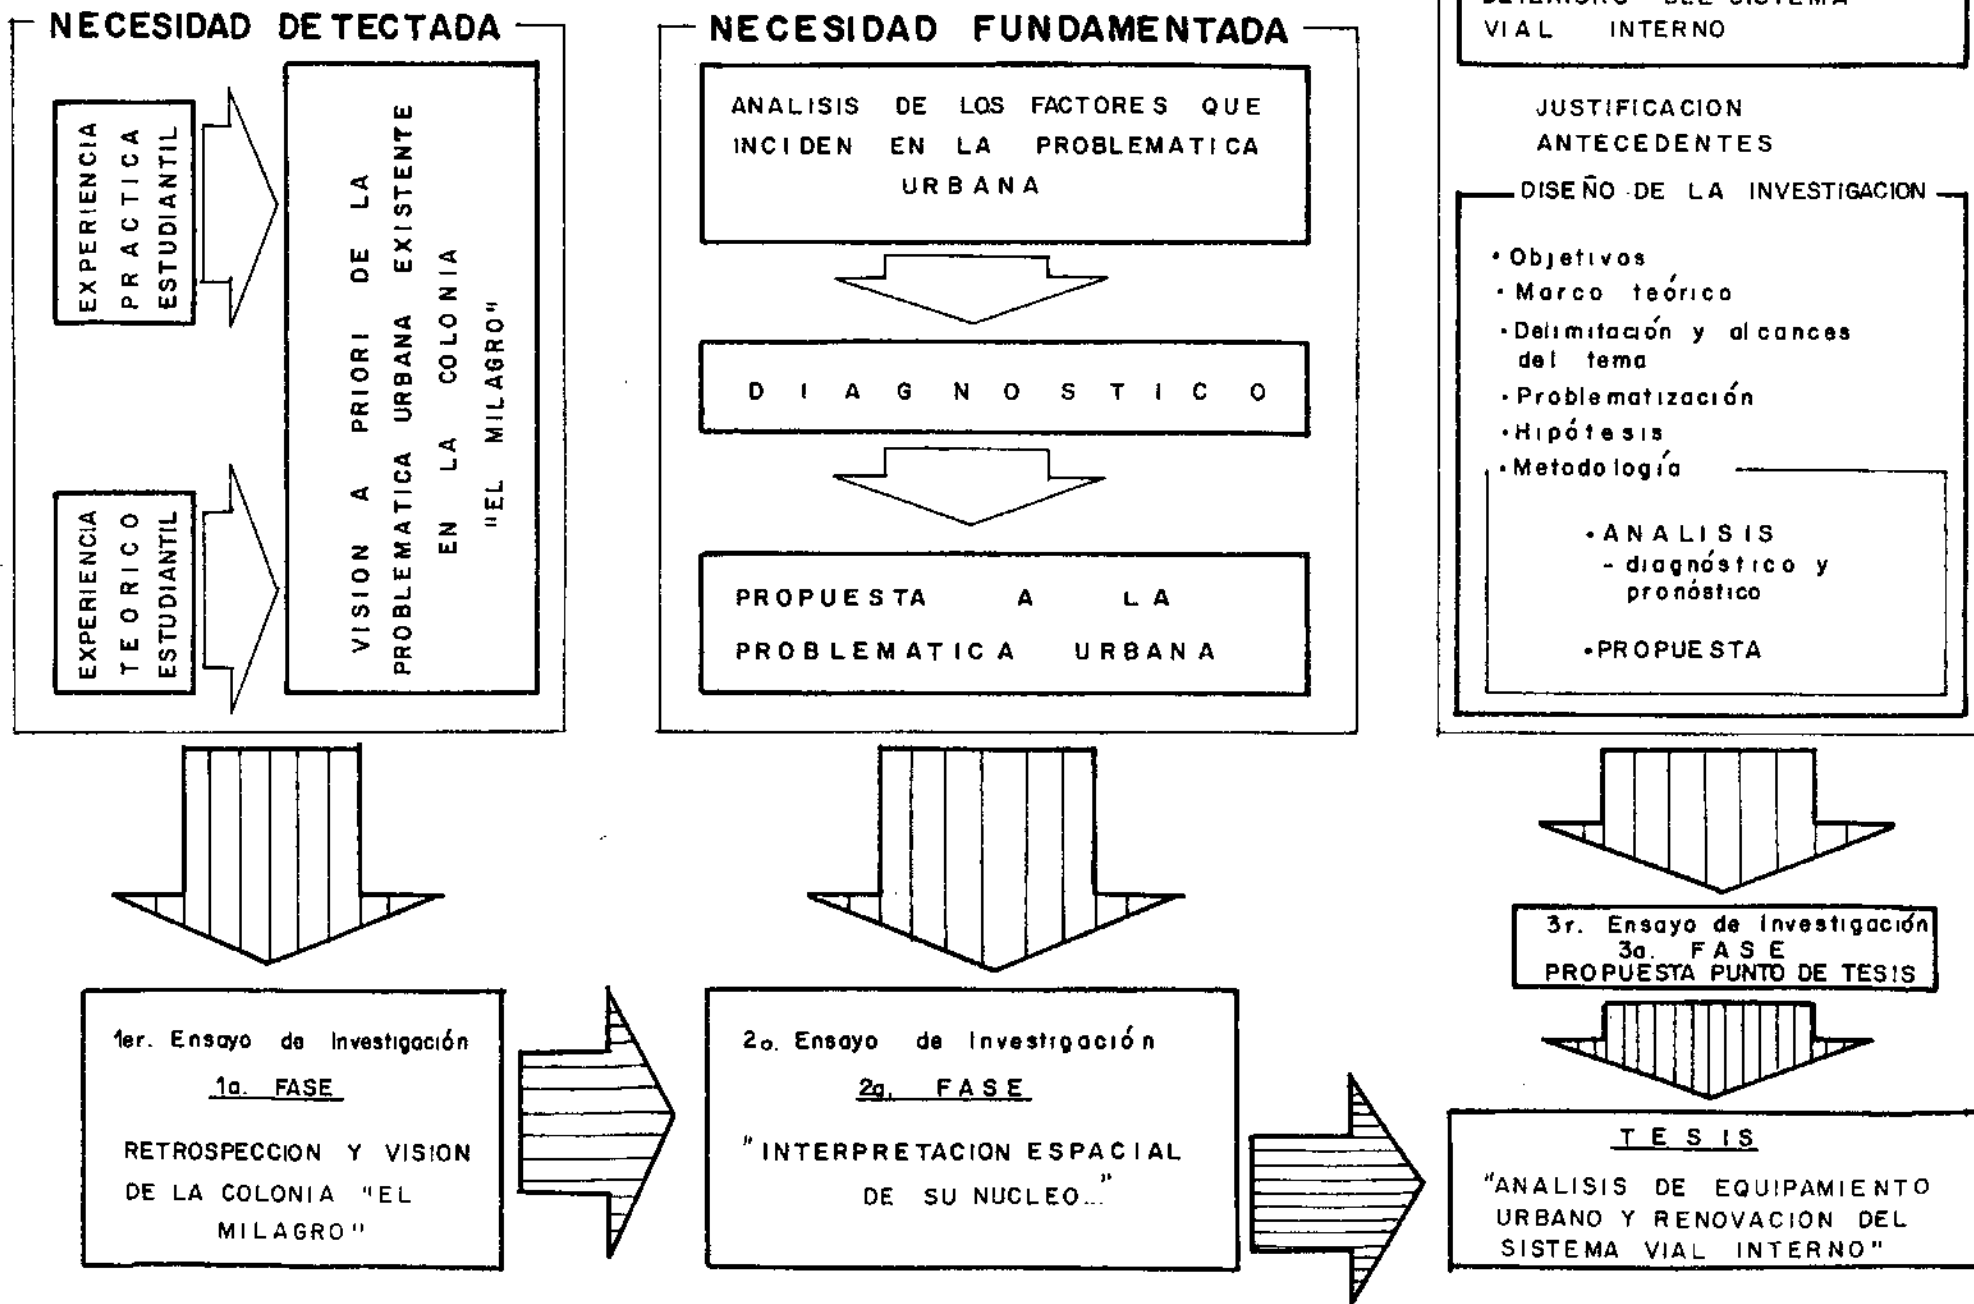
NECESIDAD DETECTADA

EXPERIENCIA PRACTICA ESTUDIANTIL

EXPERIENCIA TEORICO ESTUDIANTIL

VISION A PRIORI DE LA PROBLEMATICA URBANA EXISTENTE EN LA COLONIA "EL MILAGRO"

NECESIDAD FUNDAMENTADA

ANALISIS DE LOS FACTORES QUE INCIDEN EN LA PROBLEMATICA URBANA

D I A G N O S T I C O

PROPUESTA A LA PROBLEMATICA URBANA

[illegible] DEL SISTEMA VIAL INTERNO

JUSTIFICACION
ANTECEDENTES

DISEÑO DE LA INVESTIGACION

• Objetivos
• Marco teórico
• Delimitación y alcances del tema
• Problematización
• Hipótesis
• Metodología

• ANALISIS
- diagnóstico y pronóstico

• PROPUESTA

1er. Ensayo de Investigación
1a. FASE
RETROSPECCION Y VISION DE LA COLONIA "EL MILAGRO"

2o. Ensayo de Investigación
2a. FASE
"INTERPRETACION ESPACIAL DE SU NUCLEO..."

3r. Ensayo de Investigación
3a. FASE
PROPUESTA PUNTO DE TESIS

TESIS
"ANALISIS DE EQUIPAMIENTO URBANO Y RENOVACION DEL SISTEMA VIAL INTERNO"